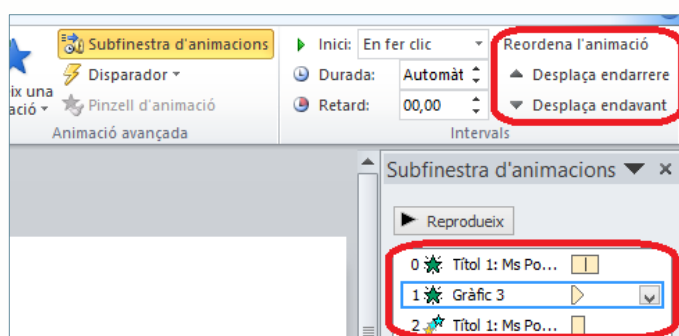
ix una
ació

Subfinestra d'animacions
Disparador
Pinzell d'animació
Animació avançada

Inici: En fer clic
Durada: Automàt
Retard: 00,00
Intervals

Reordena l'animació
Desplaça endarrere
Desplaça endavant

Subfinestra d'animacions ×

Reprodueix

0 Títol 1: Ms Po...
1 Gràfic 3
2 Títol 1: Ms Po...